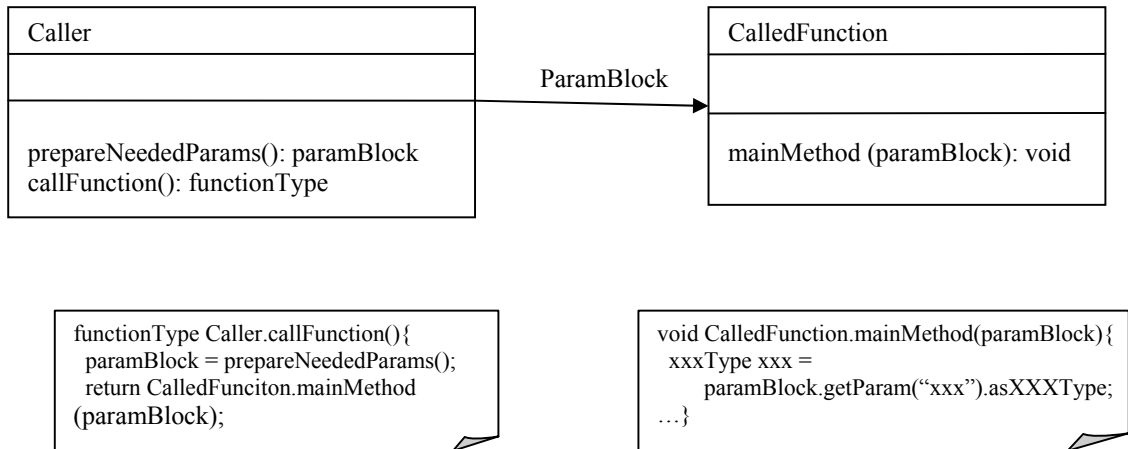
Caller

prepareNeededParams(): paramBlock
callFunction(): functionType

ParamBlock

CalledFunction

mainMethod (paramBlock): void

functionType Caller.callFunction(){
paramBlock = prepareNeededParams();
return CalledFunciton.mainMethod (paramBlock);

void CalledFunction.mainMethod(paramBlock){
xxxType xxx =
paramBlock.getParam("xxx").asXXXType;
…}